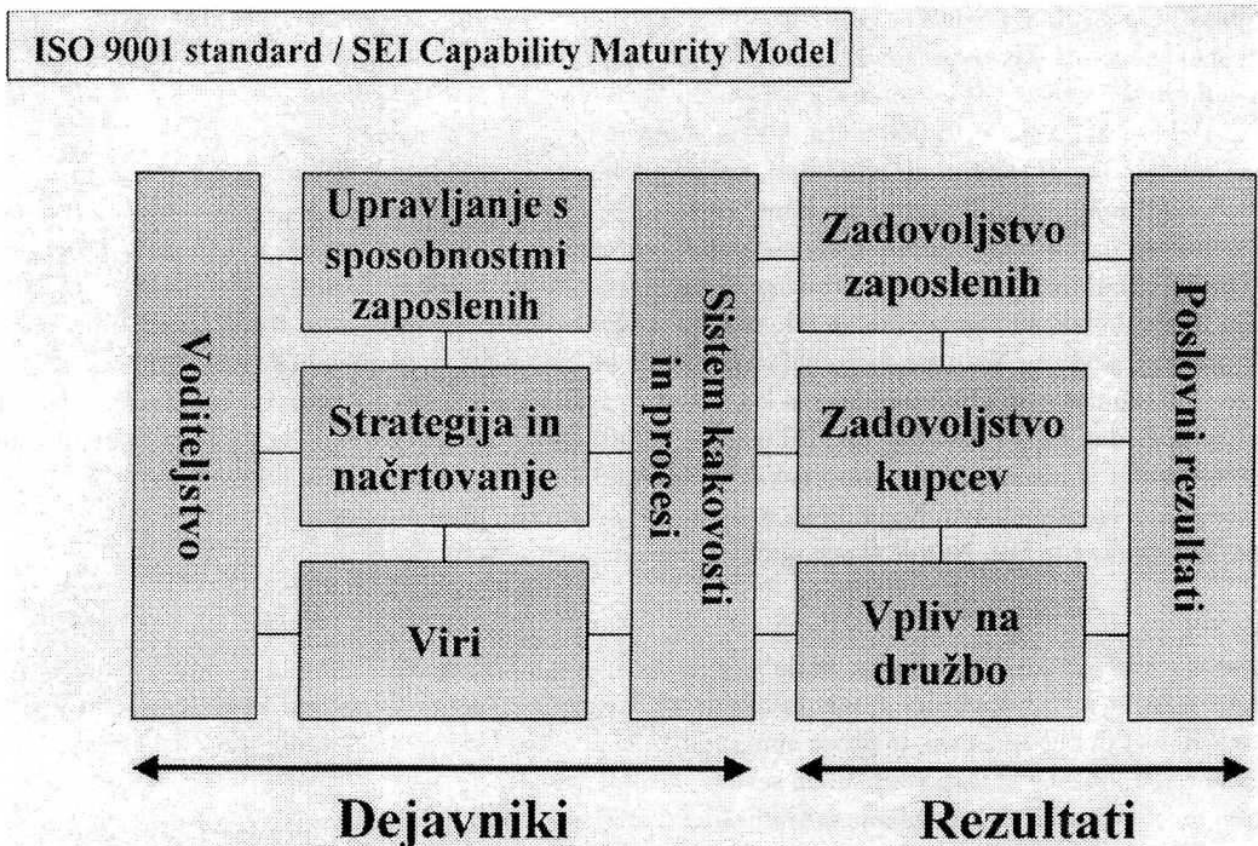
ISO 9001 standard / SEI Capability Maturity Model

Voditeljstvo

Upravljanje s sposobnostmi zaposlenih

Strategija in načrtovanje

Viri

Sistem kakovosti in procesi

Zadovoljstvo zaposlenih

Zadovoljstvo kupcev

Vpliv na družbo

Poslovni rezultati

Dejavniki

Rezultati